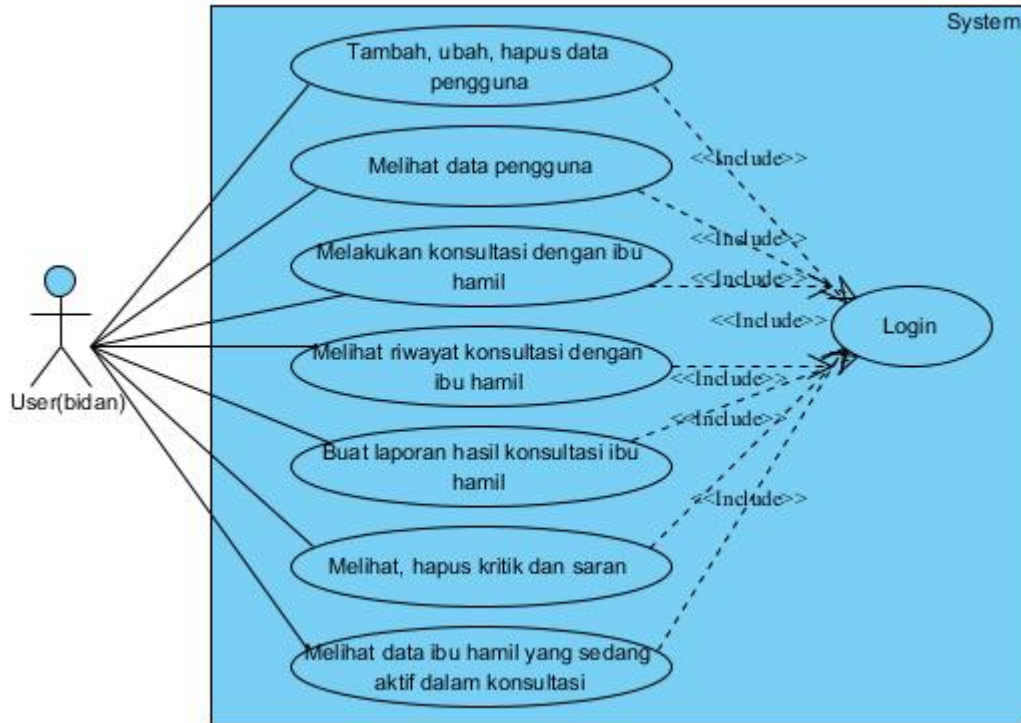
System

Tambah, ubah, hapus data pengguna

Melihat data pengguna

Melakukan konsultasi dengan ibu hamil

Melihat riwayat konsultasi dengan ibu hamil

Buat laporan hasil konsultasi ibu hamil

Melihat, hapus kritik dan saran

Melihat data ibu hamil yang sedang aktif dalam konsultasi

<<Include>>

<<Include>>

<<Include>>

<<Include>>

<<Include>>

<<Include>>

<<Include>>

Login

User(bidan)